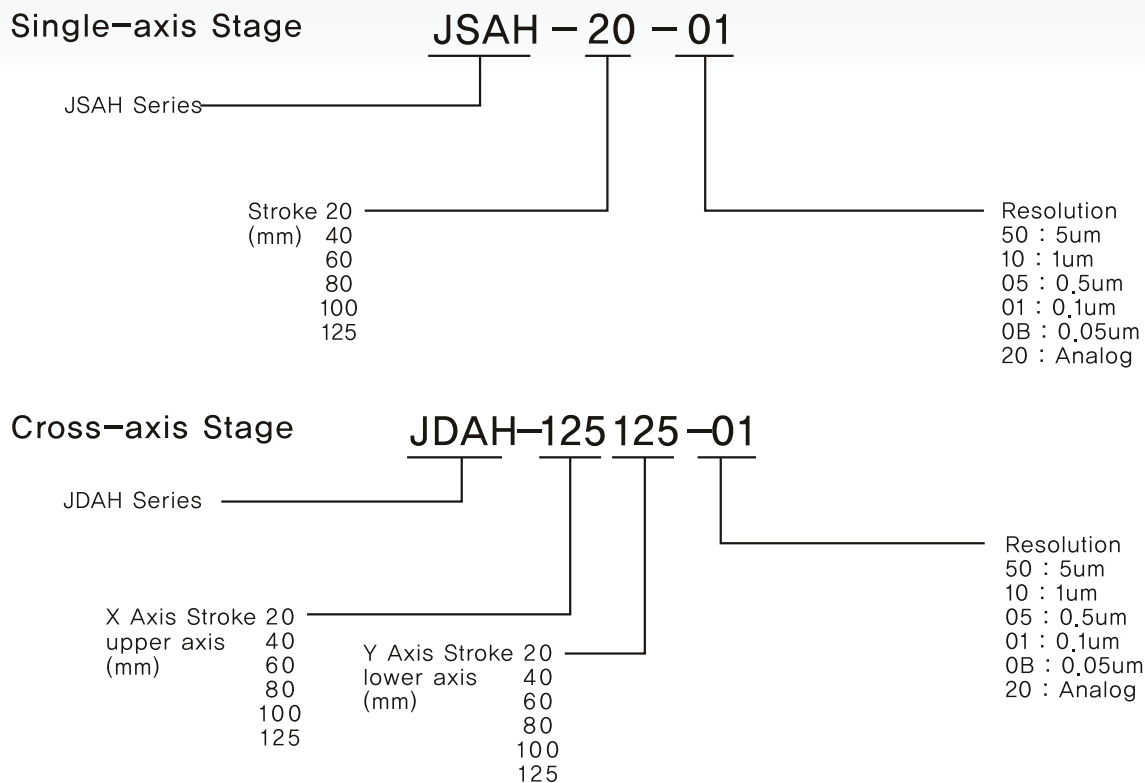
Single-axis Stage

JSAH - 20 - 01

JSAH Series

Stroke 20
(mm) 40
60
80
100
125

Resolution
50 : 5um
10 : 1um
05 : 0.5um
01 : 0.1um
0B : 0.05um
20 : Analog

Cross-axis Stage

JDAH-125125-01

JDAH Series

X Axis Stroke 20
upper axis 40
(mm) 60
80
100
125

Y Axis Stroke 20
lower axis 40
(mm) 60
80
100
125

Resolution
50 : 5um
10 : 1um
05 : 0.5um
01 : 0.1um
0B : 0.05um
20 : Analog